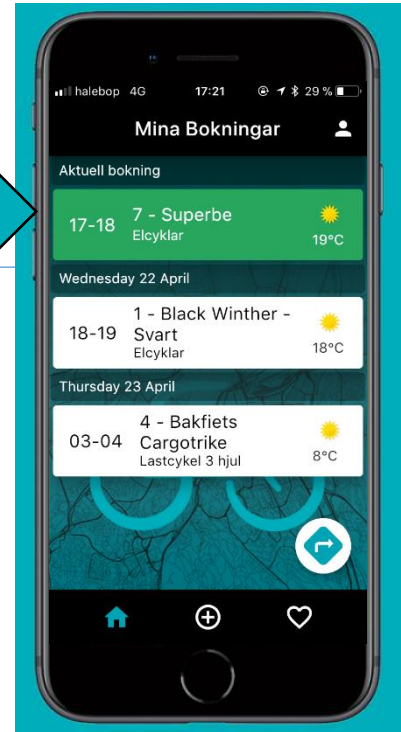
halebop 4G 17:21 29 %

Mina Bokningar

Aktuell bokning

17-18 7 - Superbe
Elcyklar
19°C

Wednesday 22 April

18-19 1 - Black Winther - Svart
Elcyklar
18°C

Thursday 23 April

03-04 4 - Bakfiets Cargotrike
Lastcykel 3 hjul
8°C